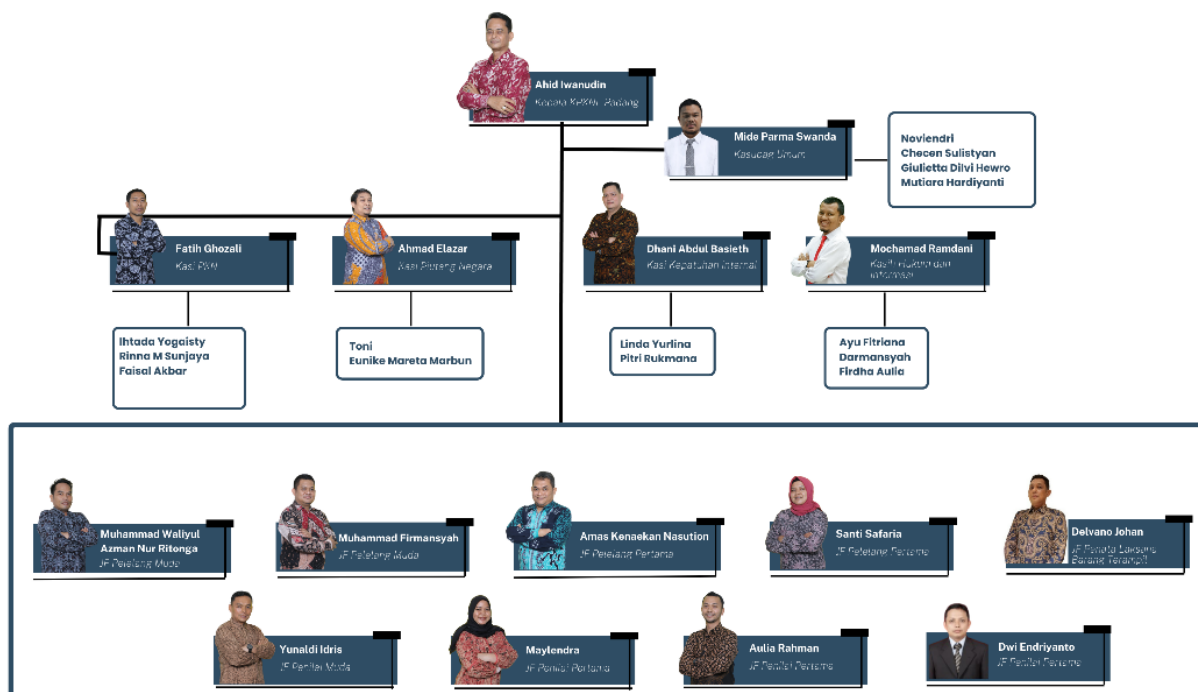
Ahid Iwanudin
Kepala KPKNL Padang

Mide Parma Swanda
Kasubag Umum

Noviendri
Checen Sulistyan
Giulietta Diivi Hewro
Mutiara Hardiyanti

Fatih Ghozali
Kasi PKN

Ihtada Yogaisty
Rinna M Sunjaya
Faisal Akbar

Ahmad Elazar
Kasi Piutang Negara

Toni
Eunike Mareta Marbun

Dhani Abdul Basieth
Kasi Kepatuhan Internal

Linda Yurlina
Pitri Rukmana

Mochamad Ramdani
Kasi Hukum dan Informasi

Ayu Fitriana
Darmansyah
Firdha Aulia

Muhammad Waliyul Azman Nur Ritonga
JF Pelelang Muda

Muhammad Firmansyah
JF Pelelang Muda

Amas Kenaekan Nasution
JF Pelelang Pertama

Santi Safaria
JF Pelelang Pertama

Delvano Johan
JF Penata Laksana Barang Terampil

Yunaldi Idris
JF Penilai Muda

Maylendra
JF Penilai Pertama

Aulia Rahman
JF Penilai Pertama

Dwi Endriyanto
JF Penilai Pertama